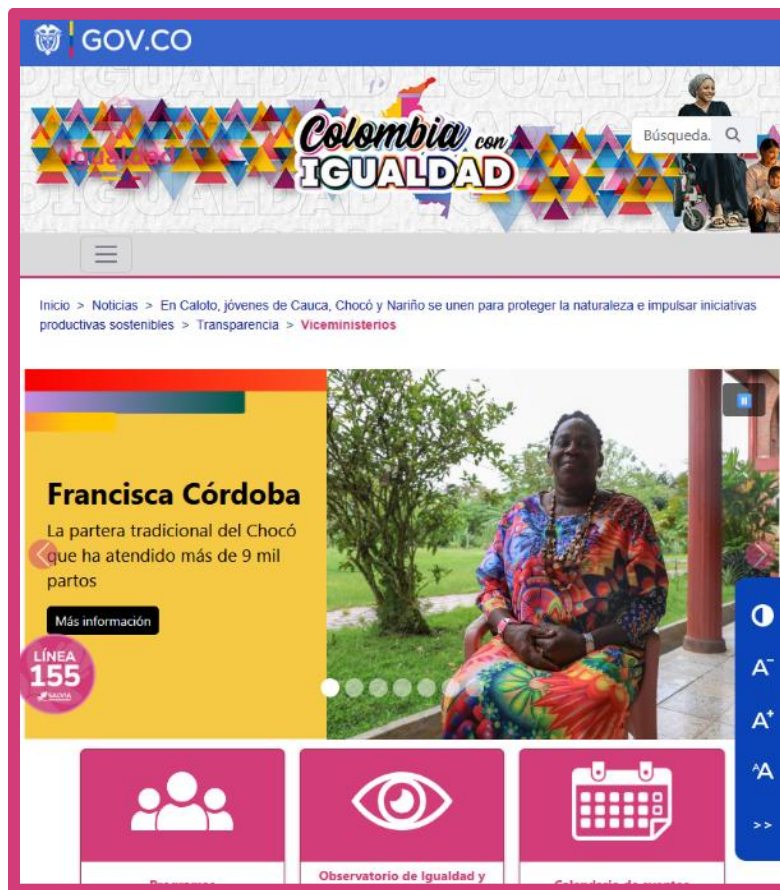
GOV.CO

Colombia con IGUALDAD

Búsqueda.

Inicio > Noticias > En Caloto, jóvenes de Cauca, Chocó y Nariño se unen para proteger la naturaleza e impulsar iniciativas productivas sostenibles > Transparencia > Viceministerios

Francisca Córdoba

La partera tradicional del Chocó que ha atendido más de 9 mil partos

Más información

LÍNEA 155

A⁻
A⁺
ᴬA
>>

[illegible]

Observatorio de Igualdad y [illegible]

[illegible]